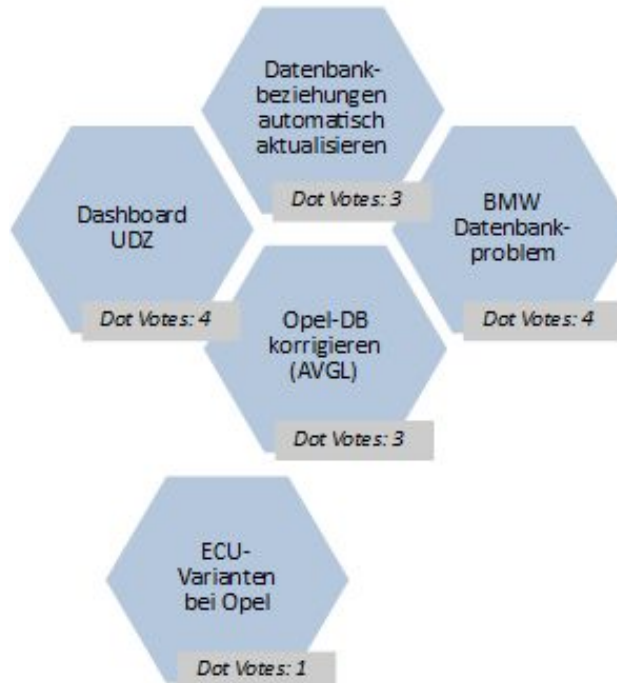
Datenbankbeziehungen automatisch aktualisieren

Dot Votes: 3

Dashboard UDZ

Dot Votes: 4

BMW Datenbankproblem

Dot Votes: 4

Opel-DB korrigieren (AVGL)

Dot Votes: 3

ECU-Varianten bei Opel

Dot Votes: 1